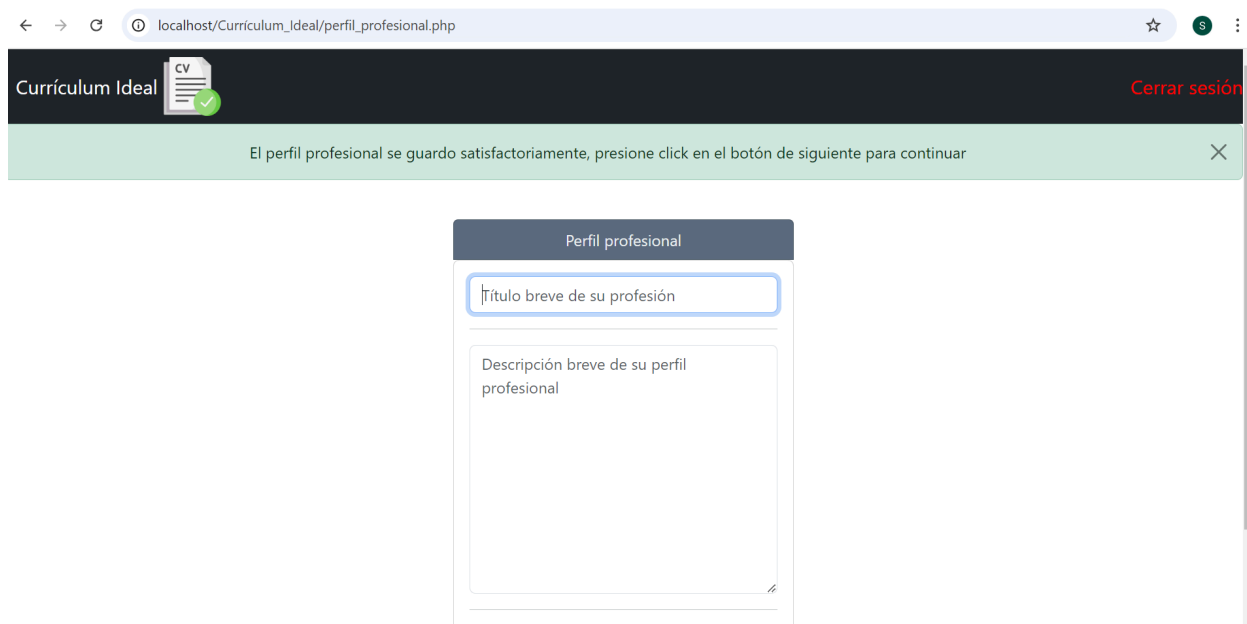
localhost/Currículum_Ideal/perfil_profesional.php

S

Currículum Ideal

CV

Cerrar sesión

El perfil profesional se guardo satisfactoriamente, presione click en el botón de siguiente para continuar

Perfil profesional

Título breve de su profesión

Descripción breve de su perfil profesional